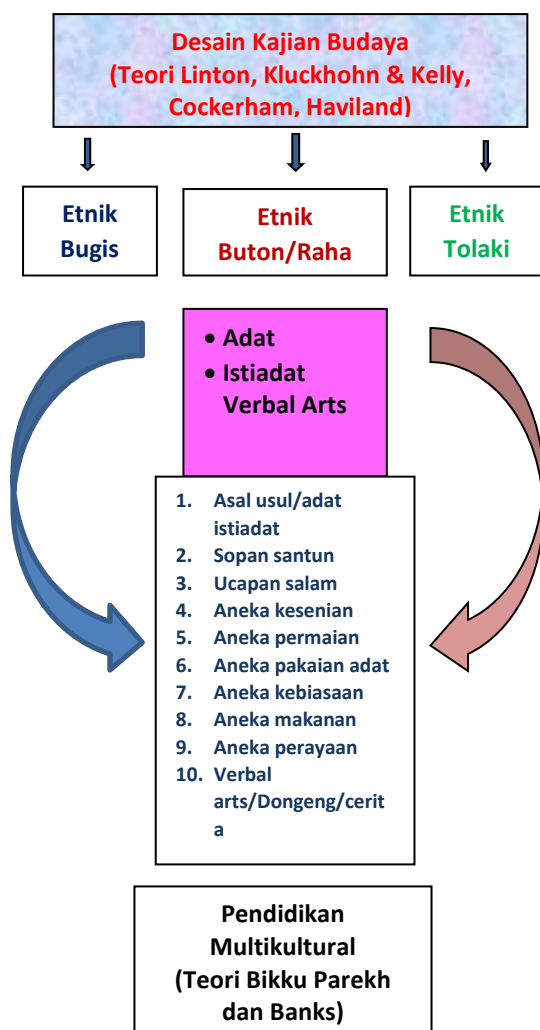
Desain Kajian Budaya
(Teori Linton, Kluckhohn & Kelly, Cockerham, Haviland)

Etnik Bugis

Etnik Buton/Raha

Etnik Tolaki

• Adat
• Istiadat Verbal Arts

1. Asal usul/adat istiadat
2. Sopan santun
3. Ucapan salam
4. Aneka kesenian
5. Aneka permaian
6. Aneka pakaian adat
7. Aneka kebiasaan
8. Aneka makanan
9. Aneka perayaan
10. Verbal arts/Dongeng/cerita

Pendidikan Multikultural
(Teori Bikku Parekh dan Banks)